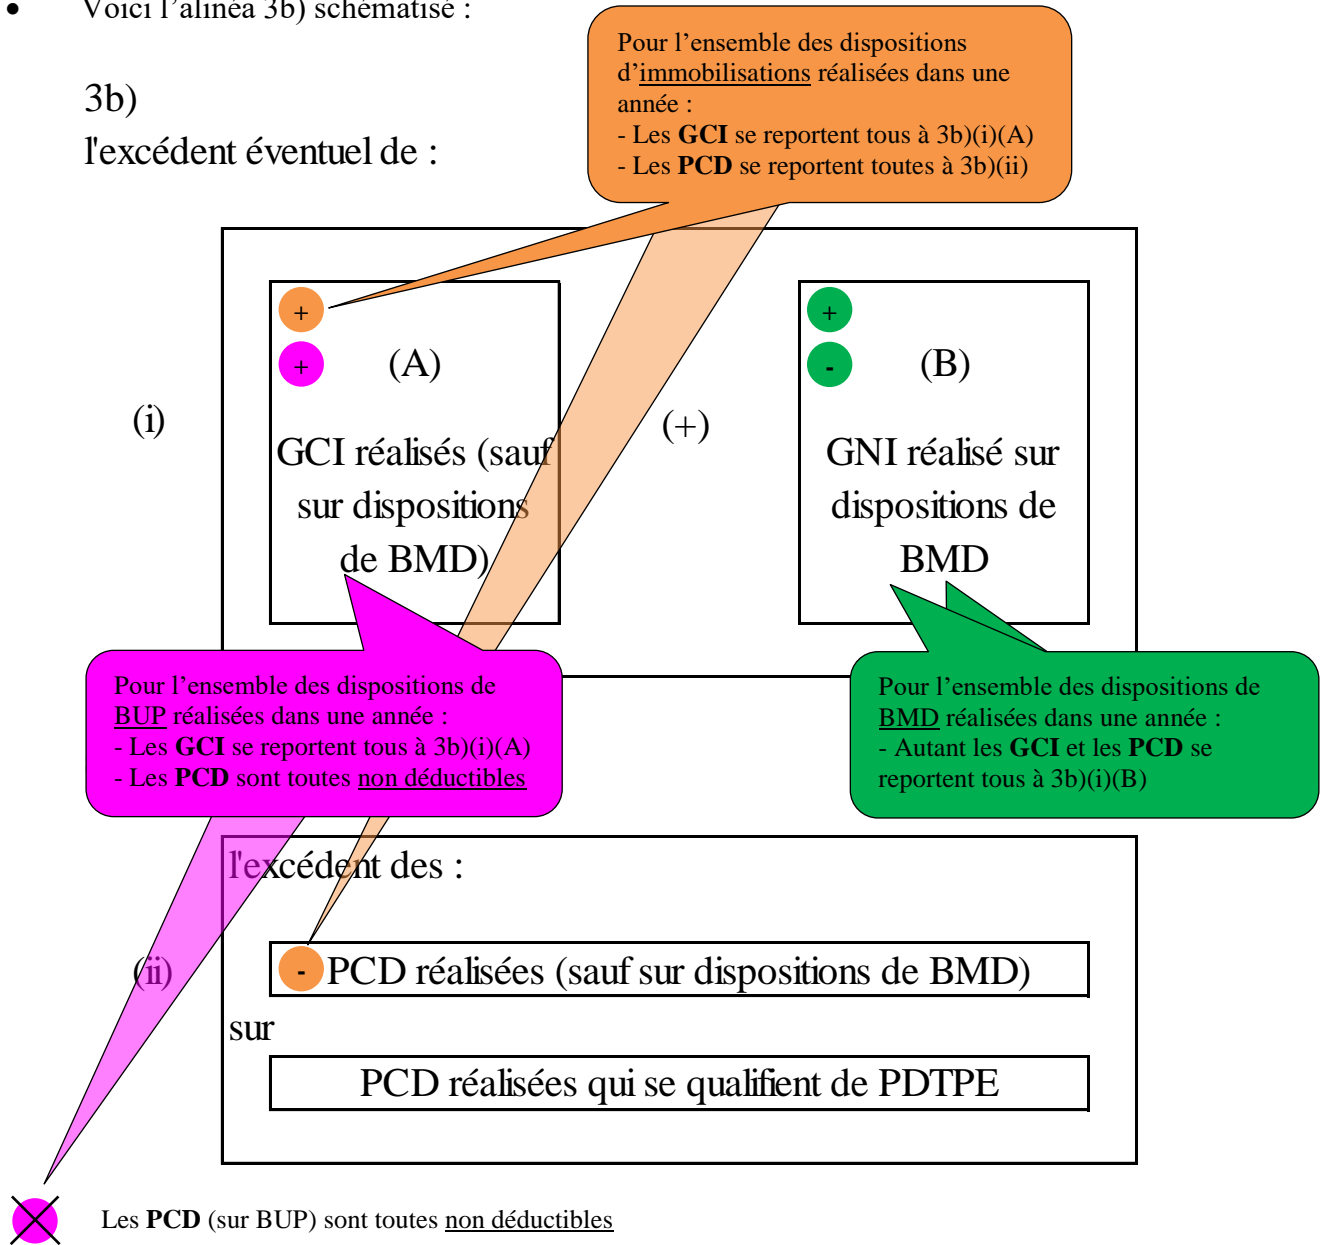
• Voici l'alinéa 3b) schématisé :

3b)
l'excédent éventuel de :

Pour l'ensemble des dispositions d'immobilisations réalisées dans une année :
- Les **GCI** se reportent tous à 3b)(i)(A)
- Les **PCD** se reportent toutes à 3b)(ii)

(i)

+
+
(A)
GCI réalisés (sauf sur dispositions de BMD)

(+)

+
-
(B)
GNI réalisé sur dispositions de BMD

Pour l'ensemble des dispositions de BUP réalisées dans une année :
- Les **GCI** se reportent tous à 3b)(i)(A)
- Les **PCD** sont toutes non déductibles

Pour l'ensemble des dispositions de BMD réalisées dans une année :
- Autant les **GCI** et les **PCD** se reportent tous à 3b)(i)(B)

l'excédent des :

(ii)

- PCD réalisées (sauf sur dispositions de BMD)
sur
PCD réalisées qui se qualifient de PDTPE

Les **PCD** (sur BUP) sont toutes non déductibles